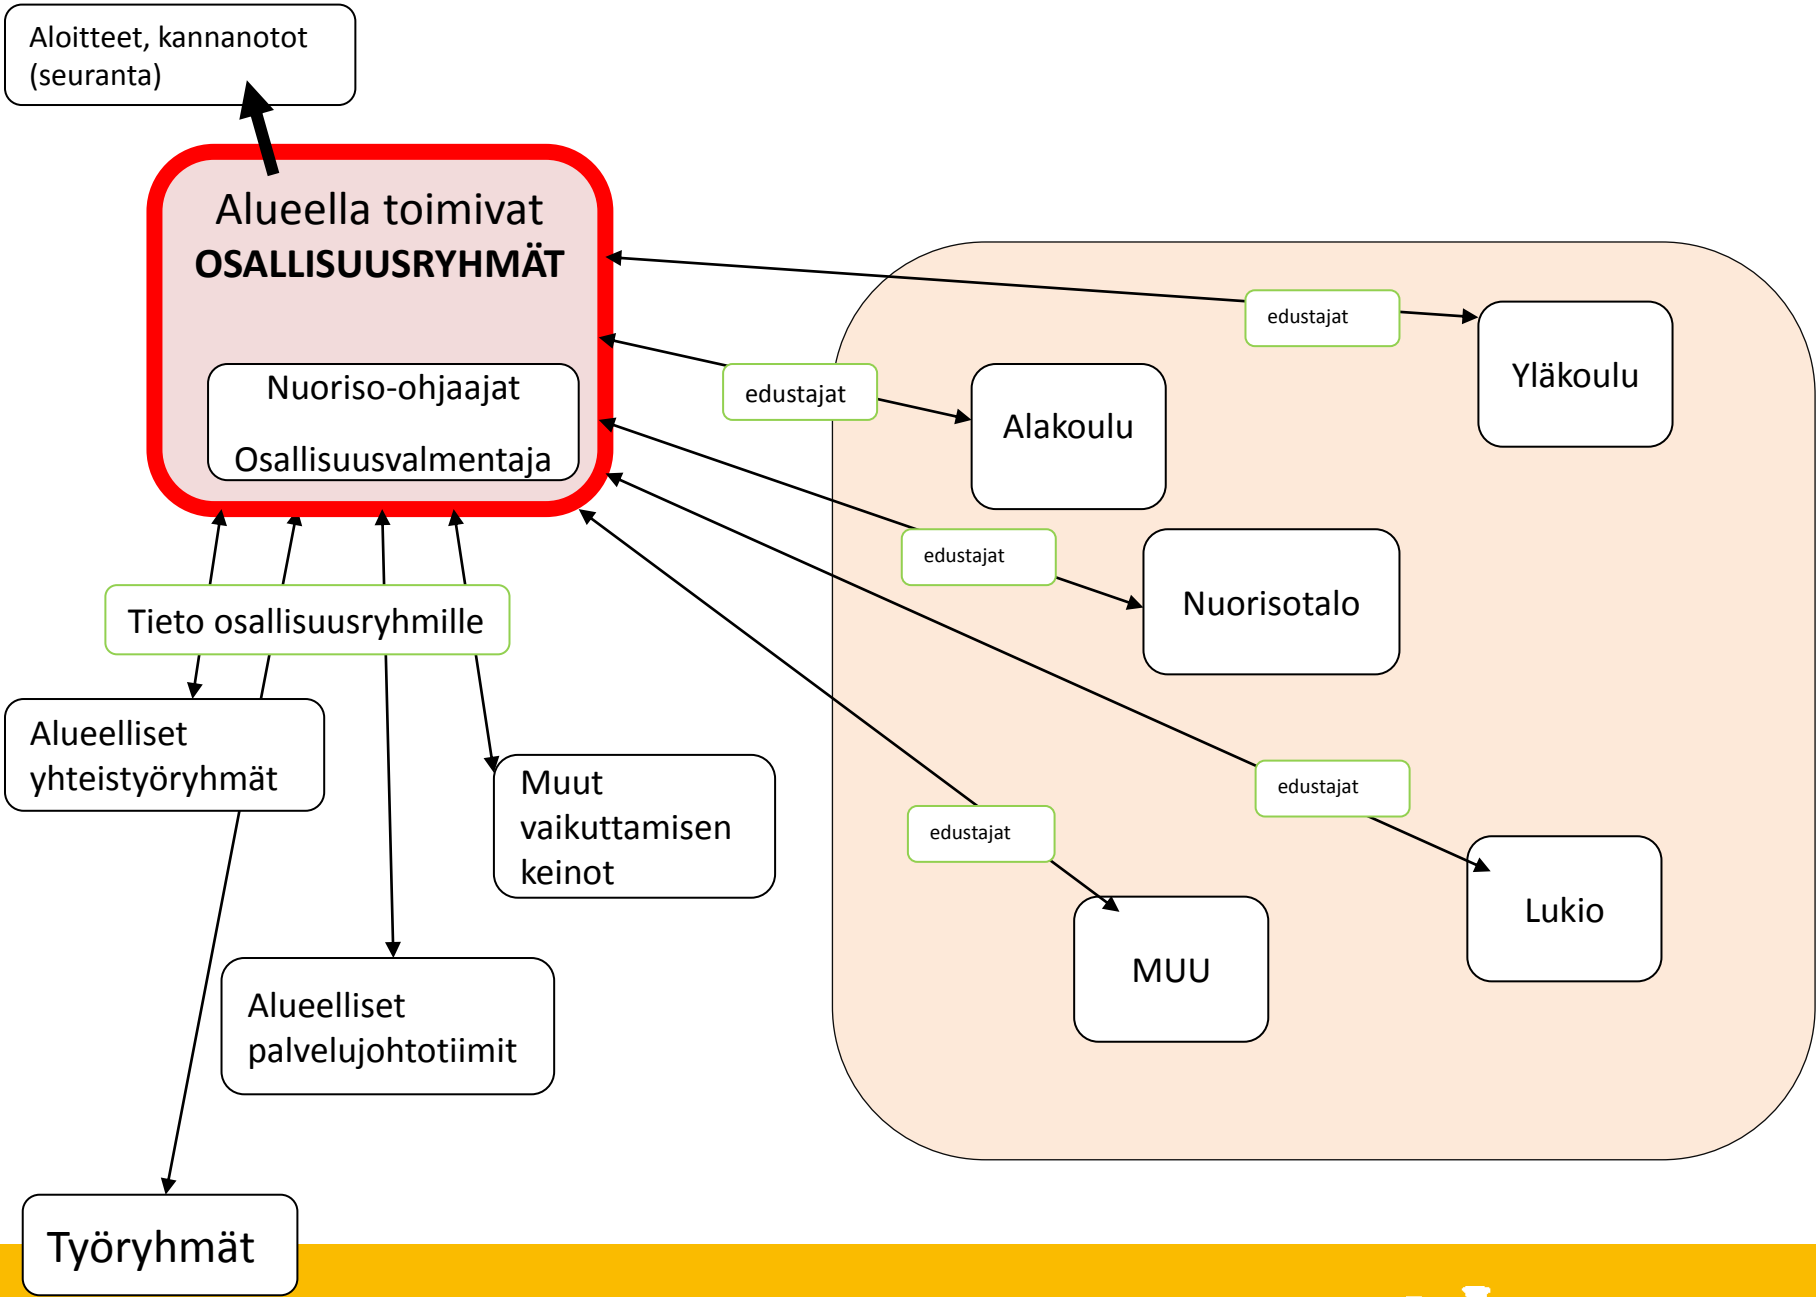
Aloitteet, kannanotot (seuranta)

Alueella toimivat
**OSALLISUUSRYHMÄT**

Nuoriso-ohjaajat

Osallisuusvalmentaja

edustajat

Yläkoulu

edustajat

Alakoulu

edustajat

Nuorisotalo

Tieto osallisuusryhmille

Alueelliset yhteistyöryhmät

Muut vaikuttamisen keinot

edustajat

edustajat

Lukio

MUU

Alueelliset palvelujohtotiimit

Työryhmät